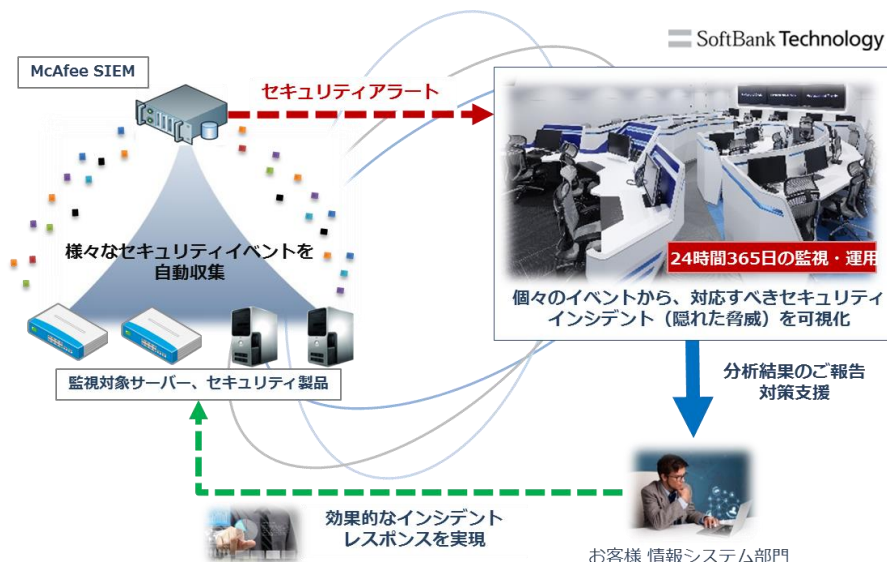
SoftBank Technology

McAfee SIEM

セキュリティアラート

様々なセキュリティイベントを自動収集

24時間365日の監視・運用

個々のイベントから、対応すべきセキュリティインシデント（隠れた脅威）を可視化

監視対象サーバー、セキュリティ製品

分析結果のご報告
対策支援

効果的なインシデントレスポンスを実現

お客様 情報システム部門